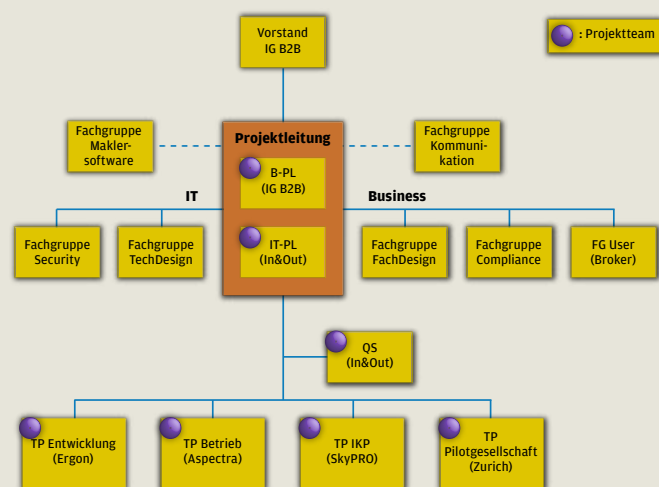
Vorstand
IG B2B

: Projektteam

Fachgruppe
Makler-
software

Projektleitung

Fachgruppe
Kommuni-
kation

B-PL
(IG B2B)

IT

Business

Fachgruppe
Security

Fachgruppe
TechDesign

IT-PL
(In&Out)

Fachgruppe
FachDesign

Fachgruppe
Compliance

FG User
(Broker)

QS
(In&Out)

TP Entwicklung
(Ergon)

TP Betrieb
(Aspectra)

TP IKP
(SkyPRO)

TP
Pilotgesellschaft
(Zurich)